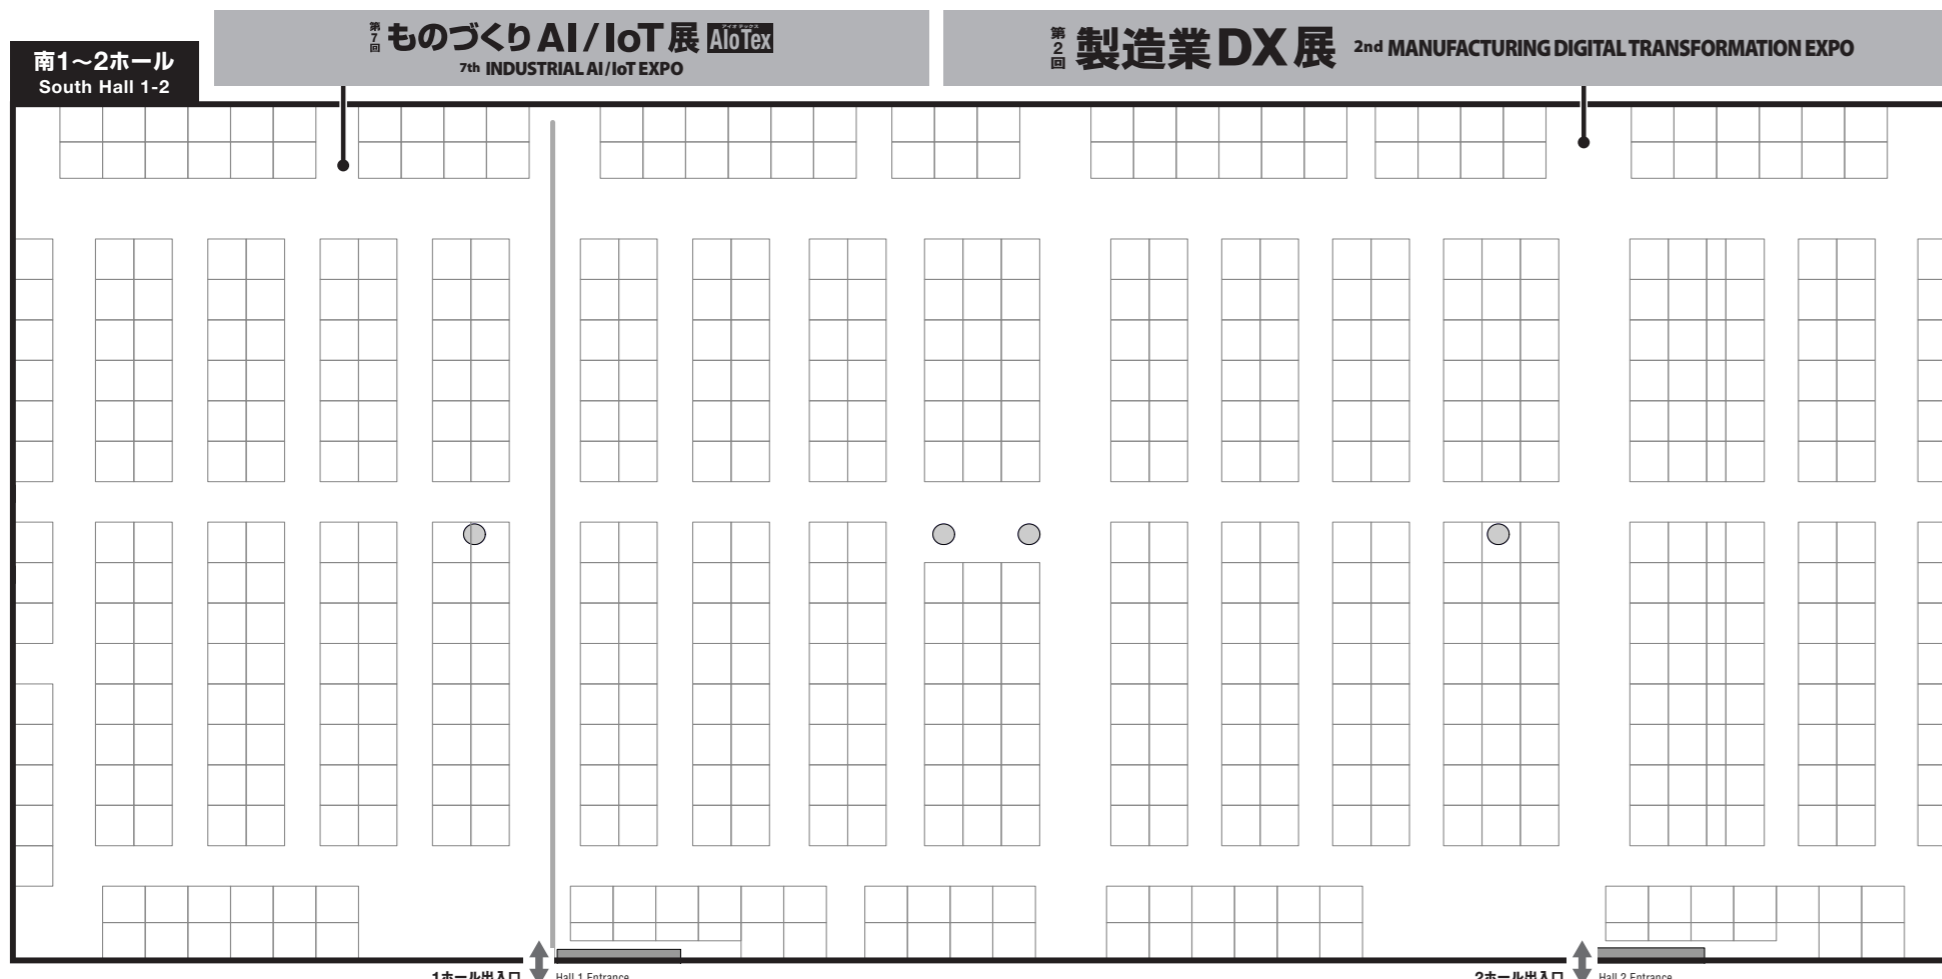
南1～2ホール
South Hall 1-2

第7回 ものづくりAI/IoT展 AIoTex
7th INDUSTRIAL AI/IoT EXPO

第2回 製造業DX展 2nd MANUFACTURING DIGITAL TRANSFORMATION EXPO

1ホール出入口 Hall 1 Entrance

2ホール出入口 Hall 2 Entrance